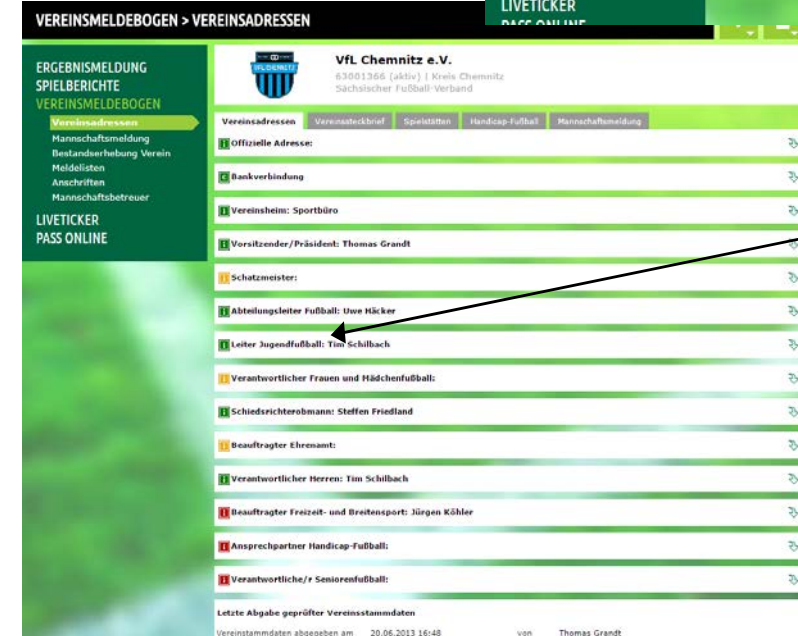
VEREINSMELDEBOGEN > VEREINSADRESSEN

LIVETICKER
PASS ONLINE

ERGEBNISMELDUNG
SPIELBERICHTE
VEREINSMELDEBOGEN
Vereinsadressen
Mannschaftsmeldung
Bestandserhebung Verein
Meldelisten
Anschriften
Mannschaftsbetreuer
LIVETICKER
PASS ONLINE

VFL CHEMNITZ

VfL Chemnitz e.V.
63001366 (aktiv) | Kreis Chemnitz
Sächsischer Fußball-Verband

Vereinsadressen | Vereinssteckbrief | Spielstätten | Handicap-Fußball | Mannschaftsmeldung

Offizielle Adresse:
Bankverbindung
Vereinsheim: Sportbüro
Vorsitzender/Präsident: Thomas Grandt
Schatzmeister:
Abteilungsleiter Fußball: Uwe Häcker
Leiter Jugendfußball: Tim Schilbach
Verantwortlicher Frauen und Mädchenfußball:
Schiedsrichterobmann: Steffen Friedland
Beauftragter Ehrenamt:
Verantwortlicher Herren: Tim Schilbach
Beauftragter Freizeit- und Breitensport: Jürgen Köhler
Ansprechpartner Handicap-Fußball:
Verantwortliche/r Seniorenfußball:

Letzte Abgabe geprüfter Vereinsstammdaten
Vereinstammdaten abgegeben am 20.06.2013 16:48 von Thomas Grandt